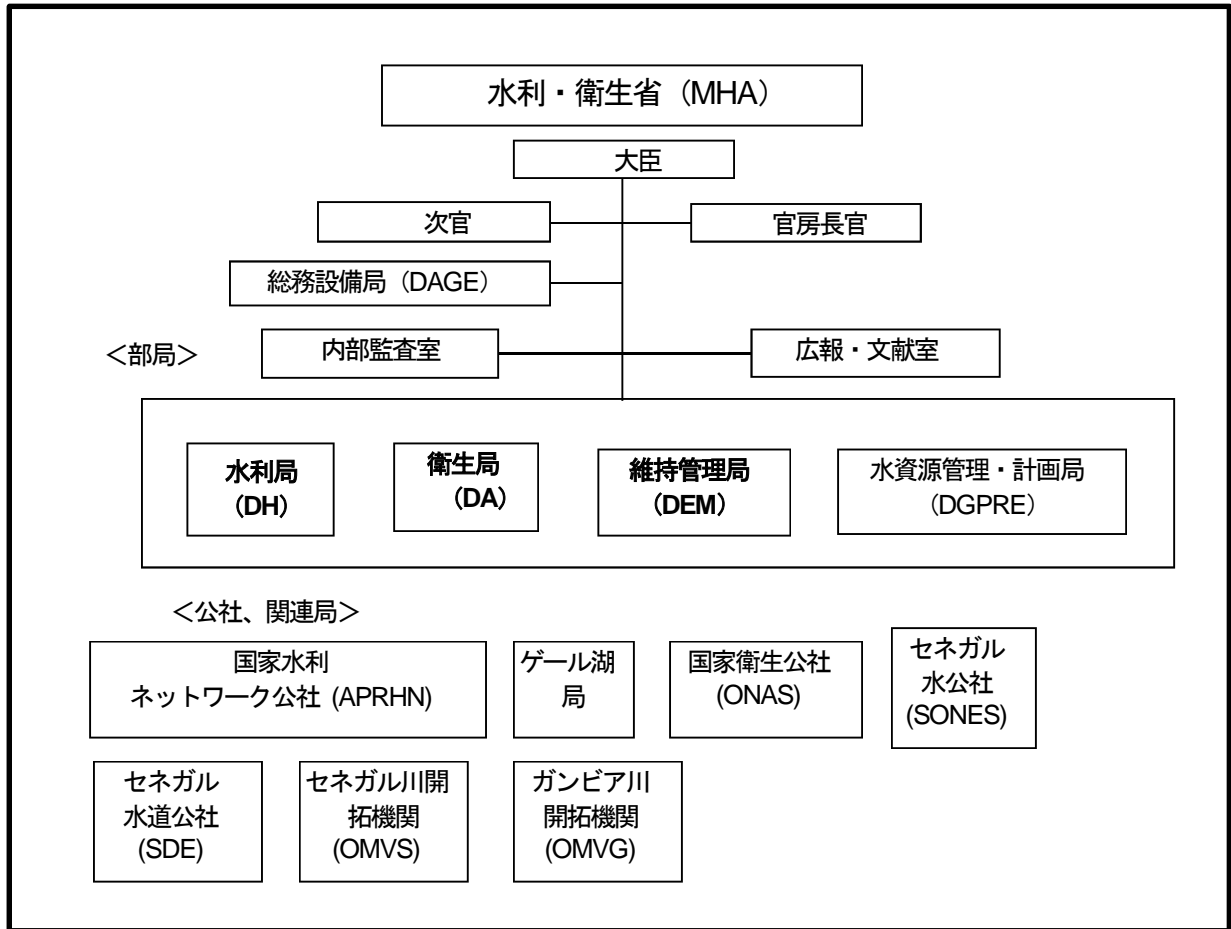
水利・衛生省（MHA）

大臣

次官

官房長官

総務設備局（DAGE）

<部局>

内部監査室

広報・文献室

水利局（DH）

衛生局（DA）

維持管理局（DEM）

水資源管理・計画局（DGPRE）

<公社、関連局>

国家水利ネットワーク公社 (APRHN)

ゲール湖局

国家衛生公社 (ONAS)

セネガル水公社 (SONES)

セネガル水道公社 (SDE)

セネガル川開拓機関 (OMVS)

ガンビア川開拓機関 (OMVG)